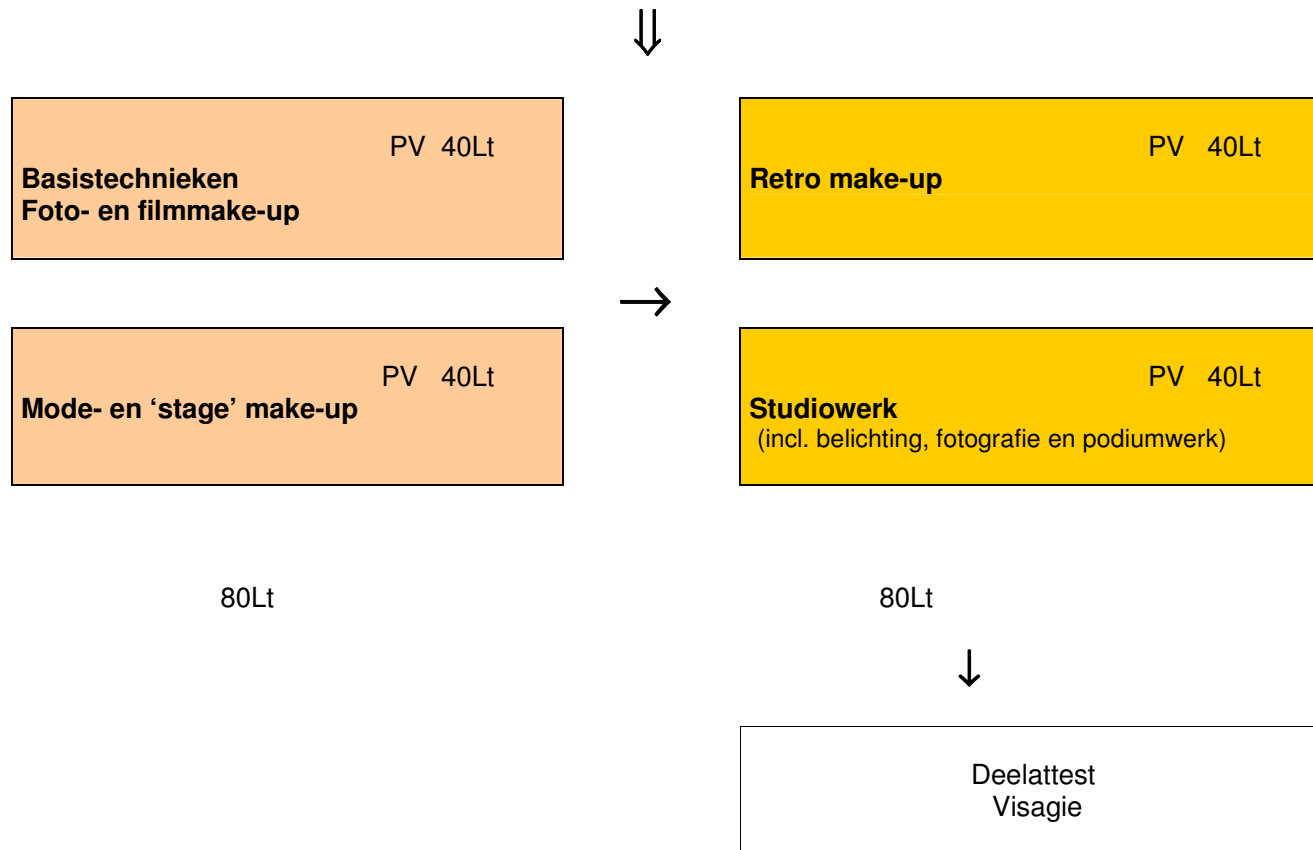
PV 40Lt
**Basistechnieken**
**Foto- en filmmake-up**

PV 40Lt
**Retro make-up**

PV 40Lt
**Mode- en ‘stage’ make-up**

PV 40Lt
**Studiowerk**
(incl. belichting, fotografie en podiumwerk)

80Lt

80Lt

Deelattest
Visagie